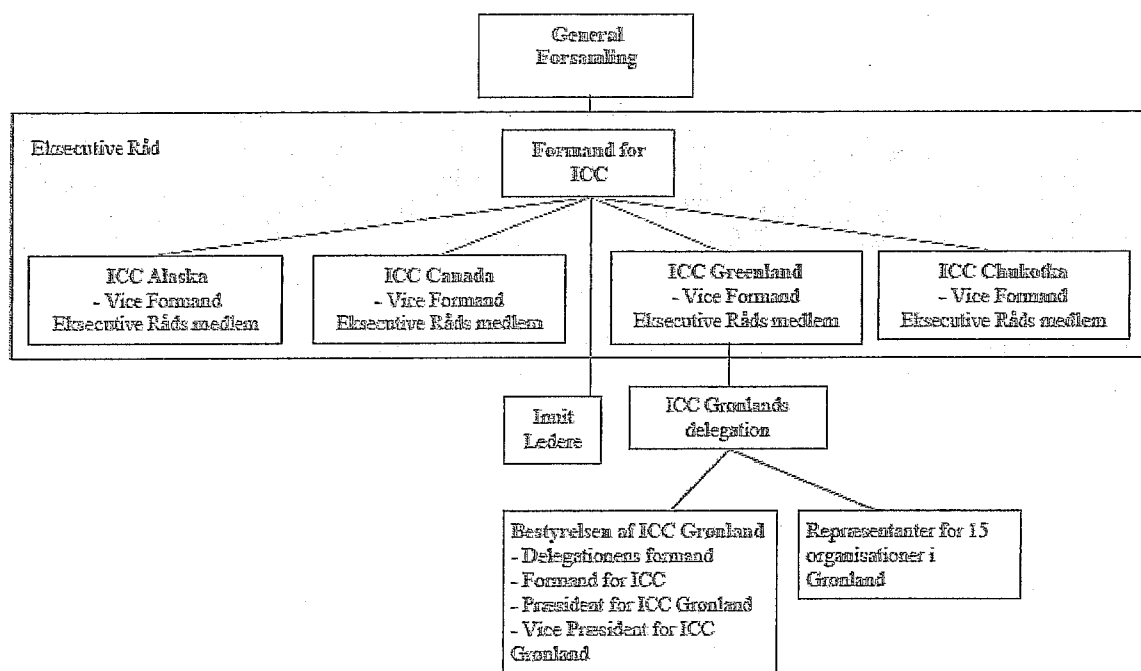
General Forsamling

Eksecutive Råd

Formand for ICC

ICC Alaska
- Vice Formand
Eksecutive Råds medlem

ICC Canada
- Vice Formand
Eksecutive Råds medlem

ICC Greenland
- Vice Formand
Eksecutive Råds medlem

ICC Chukotka
- Vice Formand
Eksecutive Råds medlem

Inuit Ledere

ICC Grønlands delegation

Bestyrelsen af ICC Grønland
- Delegationens formand
- Formand for ICC
- Præsident for ICC Grønland
- Vice Præsident for ICC Grønland

Repræsentanter for 15 organisationer i Grønland